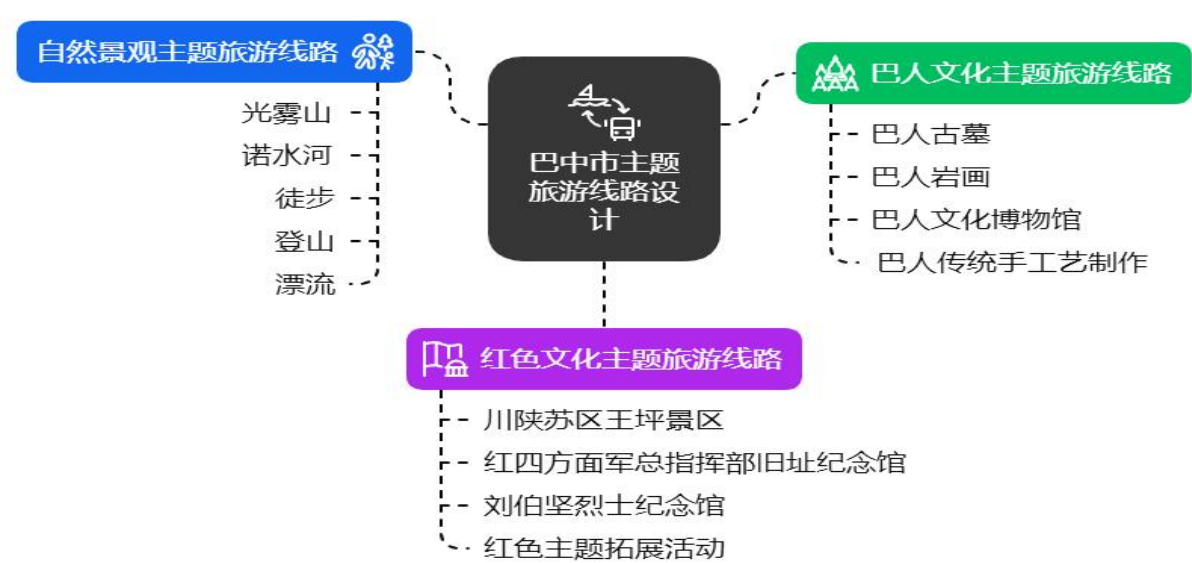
巴中市主题旅游线路设计

自然景观主题旅游线路

光雾山

诺水河

徒步

登山

漂流

巴人文化主题旅游线路

巴人古墓

巴人岩画

巴人文化博物馆

巴人传统手工艺制作

红色文化主题旅游线路

川陕苏区王坪景区

红四方面军总指挥部旧址纪念馆

刘伯坚烈士纪念馆

红色主题拓展活动